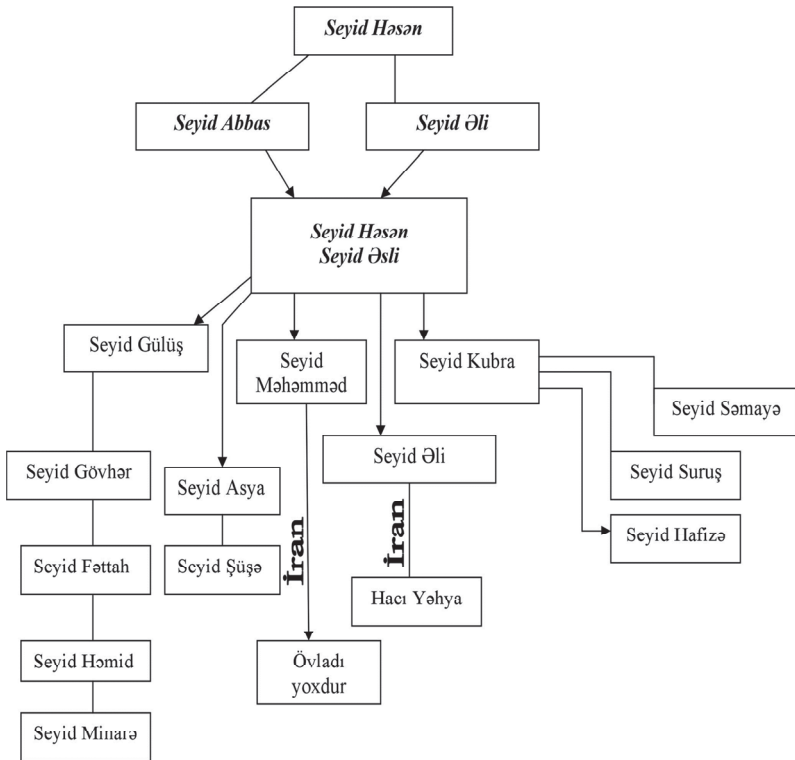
Seyid Həsən

Seyid Abbas

Seyid Əli

Seyid Həsən
Seyid Əsli

Seyid Gülüş

Seyid Məhəmməd

Seyid Kubra

Seyid Səmayə

Seyid Əli

Seyid Gövhər

Seyid Asya

Seyid Suruş

İran

İran

Seyid Hafizə

Seyid Fəttah

Seyid Şüşə

Hacı Yəhya

Seyid Həmid

Övladı yoxdur

Seyid Minarə